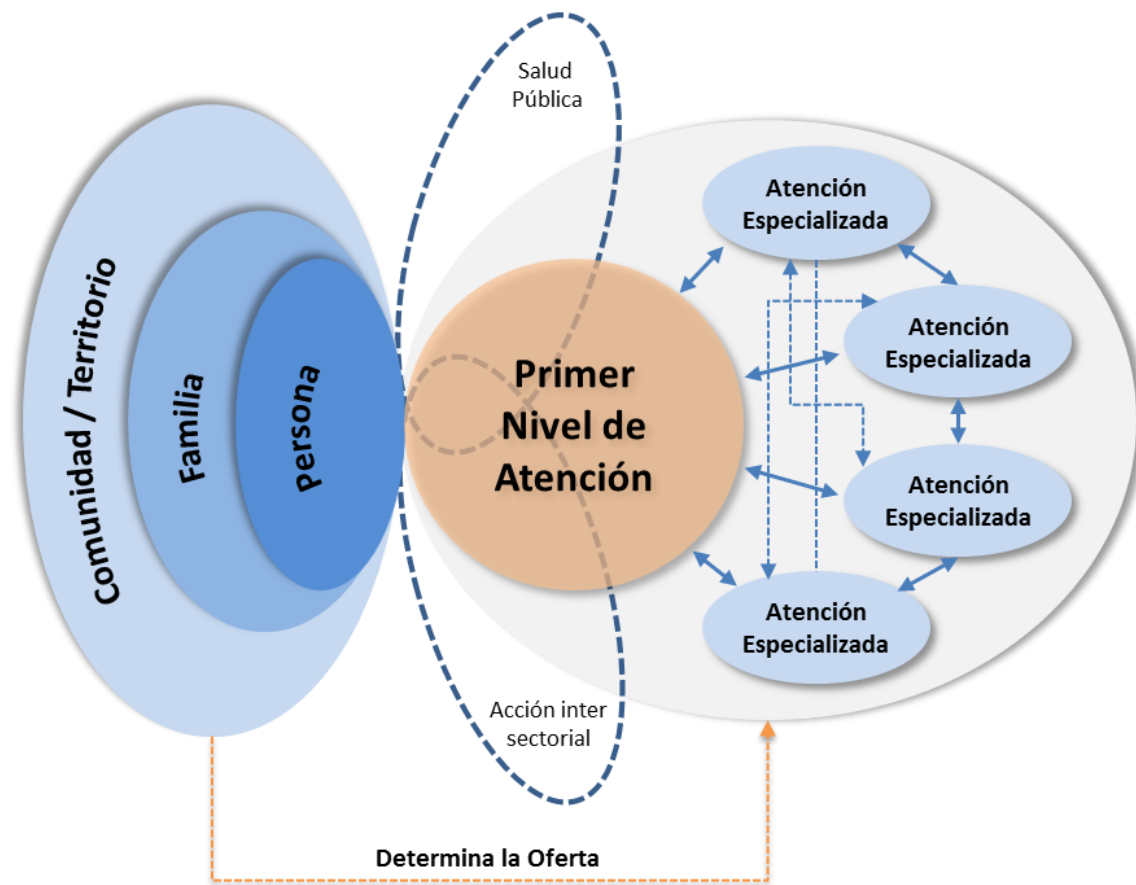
Salud Pública

Comunidad / Territorio

Familia

Persona

Primer Nivel de Atención

Atención Especializada

Atención Especializada

Atención Especializada

Atención Especializada

Acción inter sectorial

Determina la Oferta